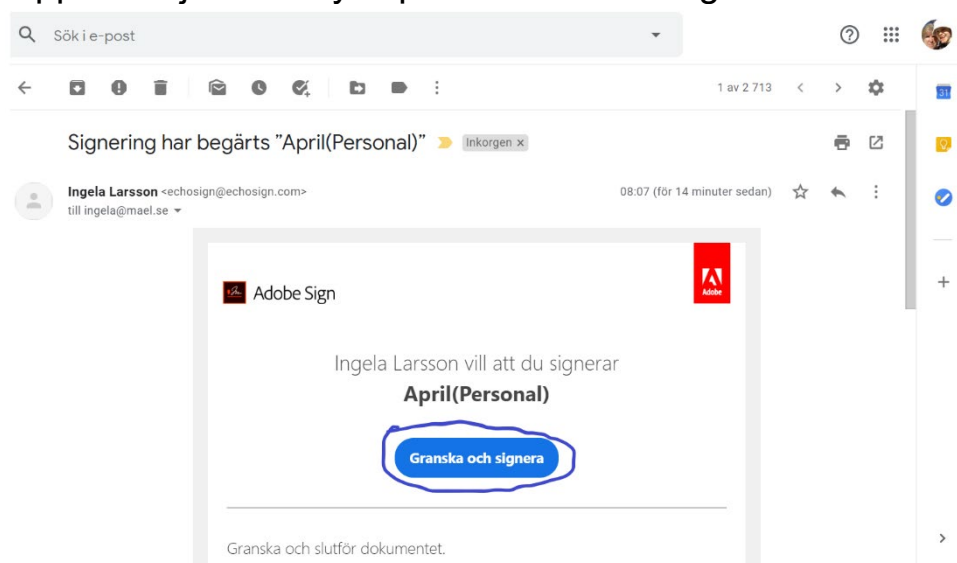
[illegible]

Sök i e-post

1 av 2 713

Signering har begärts "April(Personal)"

Inkorgen ×

Ingela Larsson <echosign@echosign.com>
till ingela@mael.se

08:07 (för 14 minuter sedan)

Adobe Sign

Adobe

Ingela Larsson vill att du signerar
**April(Personal)**

Granska och signera

Granska och slutför dokumentet.